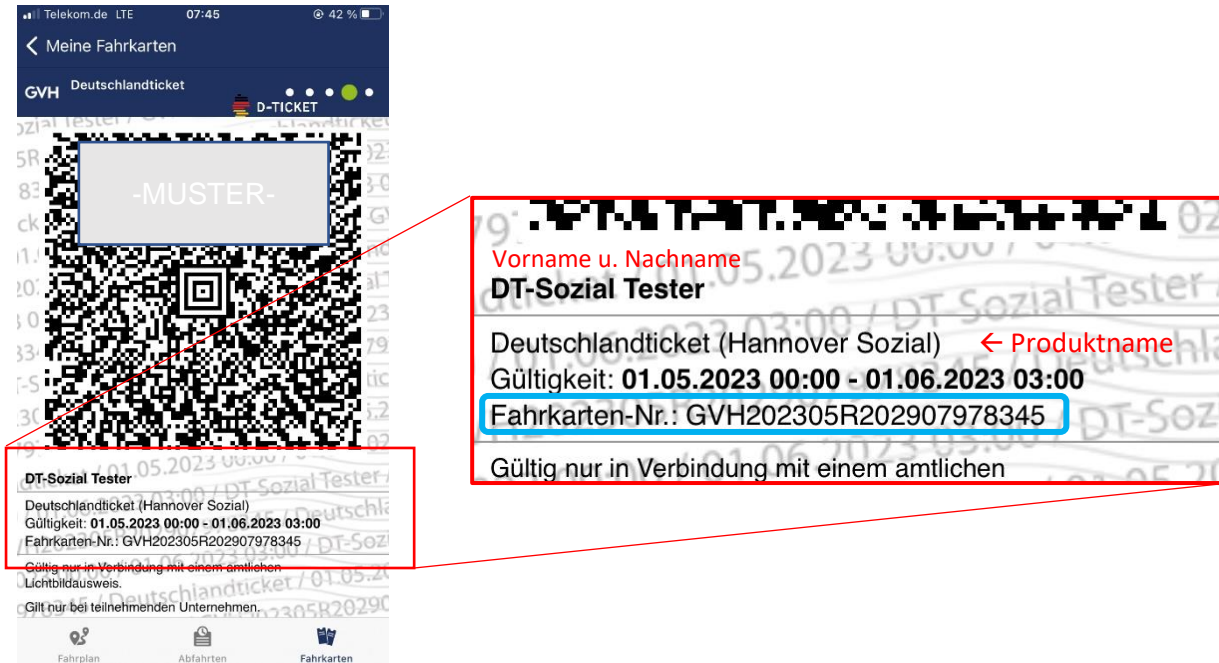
Telekom.de LTE 07:45 42 %

Meine Fahrkarten

GVH Deutschlandticket

D-TICKET

-MUSTER-

DT-Sozial Tester

Deutschlandticket (Hannover Sozial)
Gültigkeit: **01.05.2023 00:00 - 01.06.2023 03:00**
Fahrkarten-Nr.: GVH202305R202907978345

Gültig nur in Verbindung mit einem amtlichen Lichtbildausweis.

Gilt nur bei teilnehmenden Unternehmen.

Fahrplan Abfahrten Fahrkarten

Vorname u. Nachname
DT-Sozial Tester

Deutschlandticket (Hannover Sozial) ← Produktname
Gültigkeit: **01.05.2023 00:00 - 01.06.2023 03:00**
Fahrkarten-Nr.: GVH202305R202907978345

Gültig nur in Verbindung mit einem amtlichen